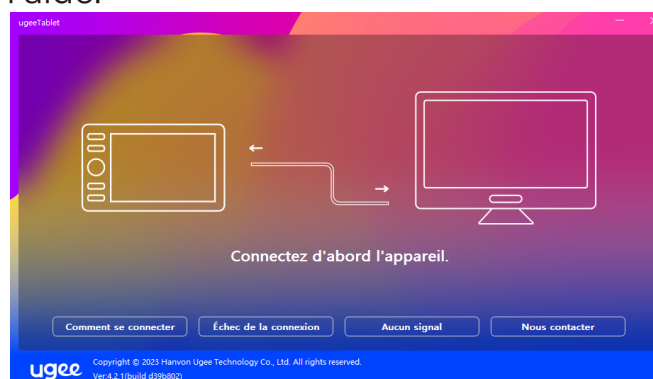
l'aide.

ugeeTablet

Connectez d'abord l'appareil.

Comment se connecter
Échec de la connexion
Aucun signal
Nous contacter

ugee
Copyright © 2023 Hanvon Ugee Technology Co., Ltd. All rights reserved.
Ver:4.2.1(build d39b802)